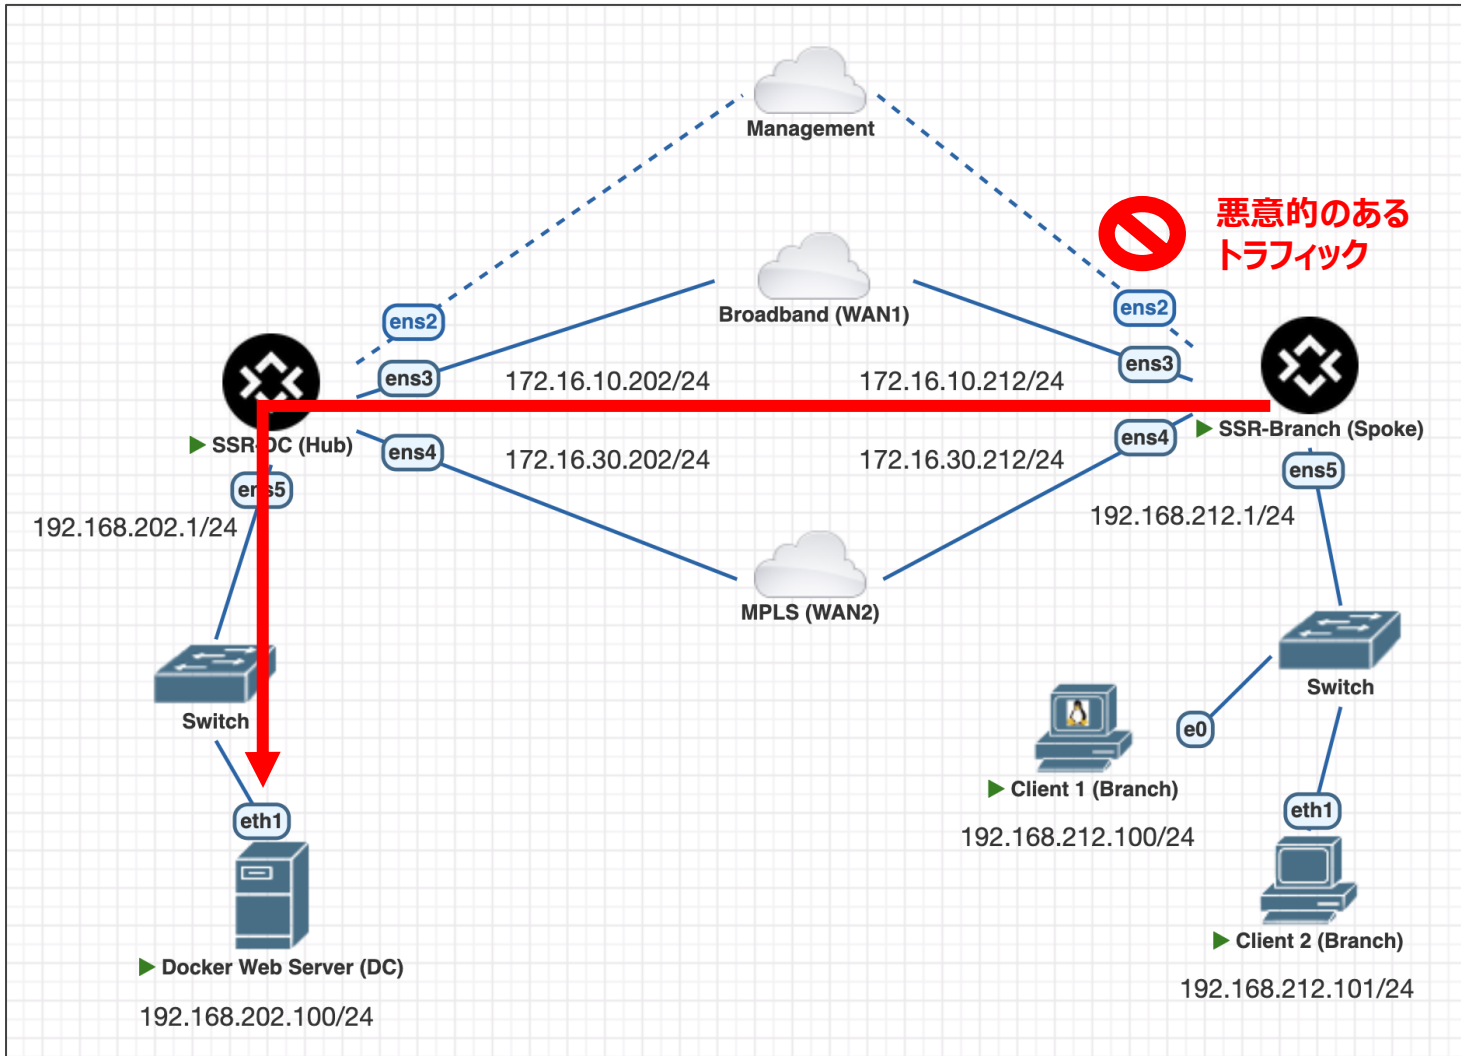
Management

悪意的のある
トラフィック

ens2

Broadband (WAN1)

ens2

ens3

ens3

172.16.10.202/24

172.16.10.212/24

SSR-DC (Hub)

SSR-Branch (Spoke)

ens4

ens4

172.16.30.202/24

172.16.30.212/24

ens5

ens5

192.168.202.1/24

192.168.212.1/24

MPLS (WAN2)

Switch

Switch

e0

Client 1 (Branch)

192.168.212.100/24

eth1

eth1

Docker Web Server (DC)

192.168.202.100/24

Client 2 (Branch)

192.168.212.101/24